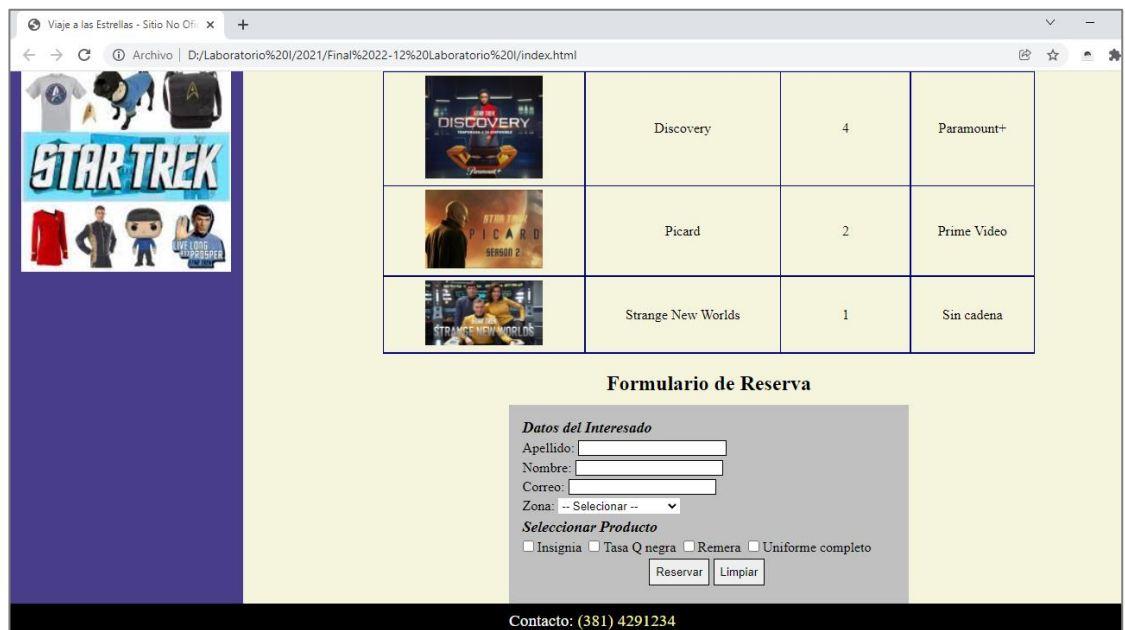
Viaje a las Estrellas - Sitio No Ofi ×
+

Archivo | D:/Laboratorio%20I/2021/Final%2022-12%20Laboratorio%20I/index.html

STAR TREK
LIVE LONG AND PROSPER

| DISCOVERY | Discovery | 4 | Paramount+ |
|---|---|---|---|
| PICARD SEASON 2 | Picard | 2 | Prime Video |
| STRANGE NEW WORLDS | Strange New Worlds | 1 | Sin cadena |

Formulario de Reserva

Datos del Interesado
Apellido:
Nombre:
Correo:
Zona: -- Selecionar --
Seleccionar Producto
Insignia Tasa Q negra Remera Uniforme completo
Reservar Limpiar

Contacto: (381) 4291234